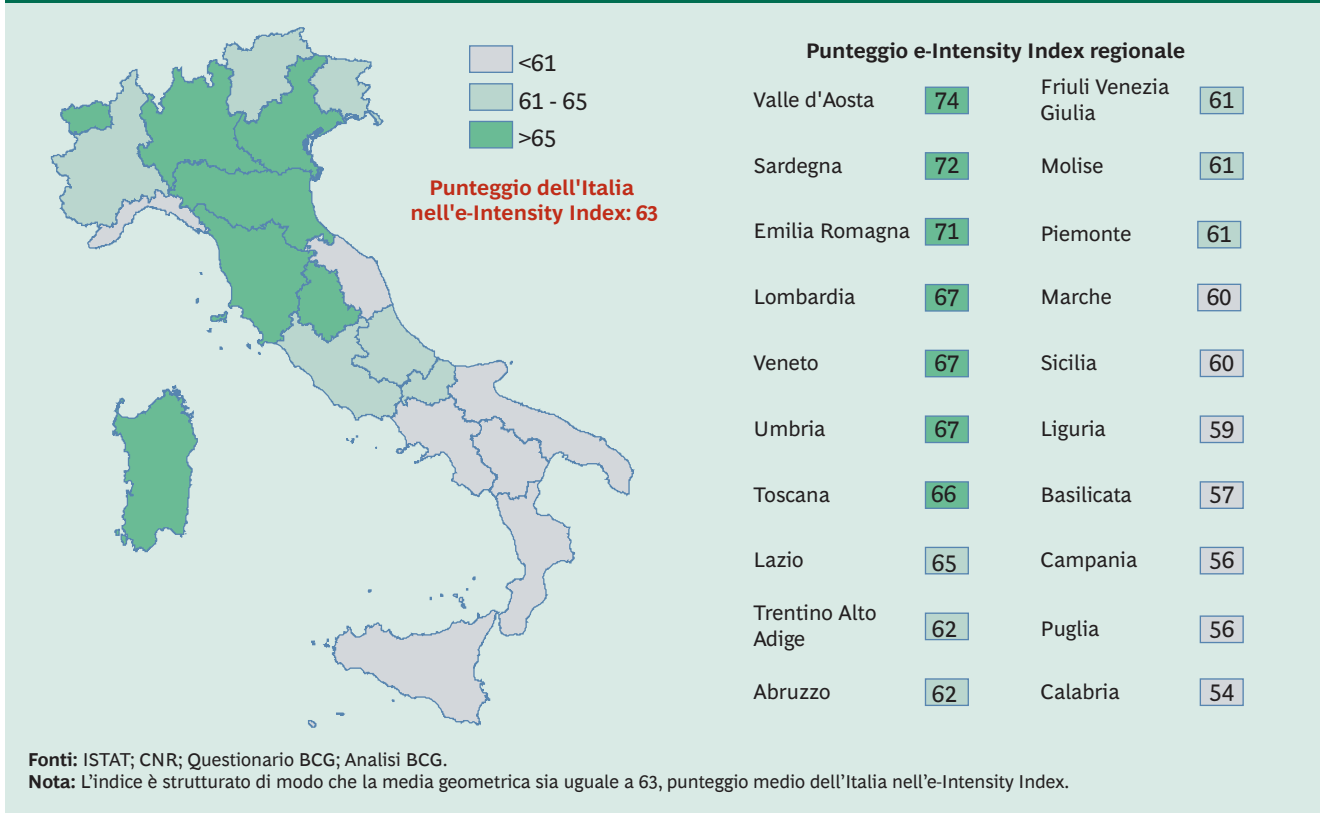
<61
61 - 65
>65

Punteggio dell'Italia nell'e-Intensity Index: 63

Punteggio e-Intensity Index regionale

| | | | |
|---|---|---|---|
| Valle d'Aosta | 74 | Friuli Venezia Giulia | 61 |
| Sardegna | 72 | Molise | 61 |
| Emilia Romagna | 71 | Piemonte | 61 |
| Lombardia | 67 | Marche | 60 |
| Veneto | 67 | Sicilia | 60 |
| Umbria | 67 | Liguria | 59 |
| Toscana | 66 | Basilicata | 57 |
| Lazio | 65 | Campania | 56 |
| Trentino Alto Adige | 62 | Puglia | 56 |
| Abruzzo | 62 | Calabria | 54 |

Fonti: ISTAT; CNR; Questionario BCG; Analisi BCG.
Nota: L'indice è strutturato di modo che la media geometrica sia uguale a 63, punteggio medio dell'Italia nell'e-Intensity Index.